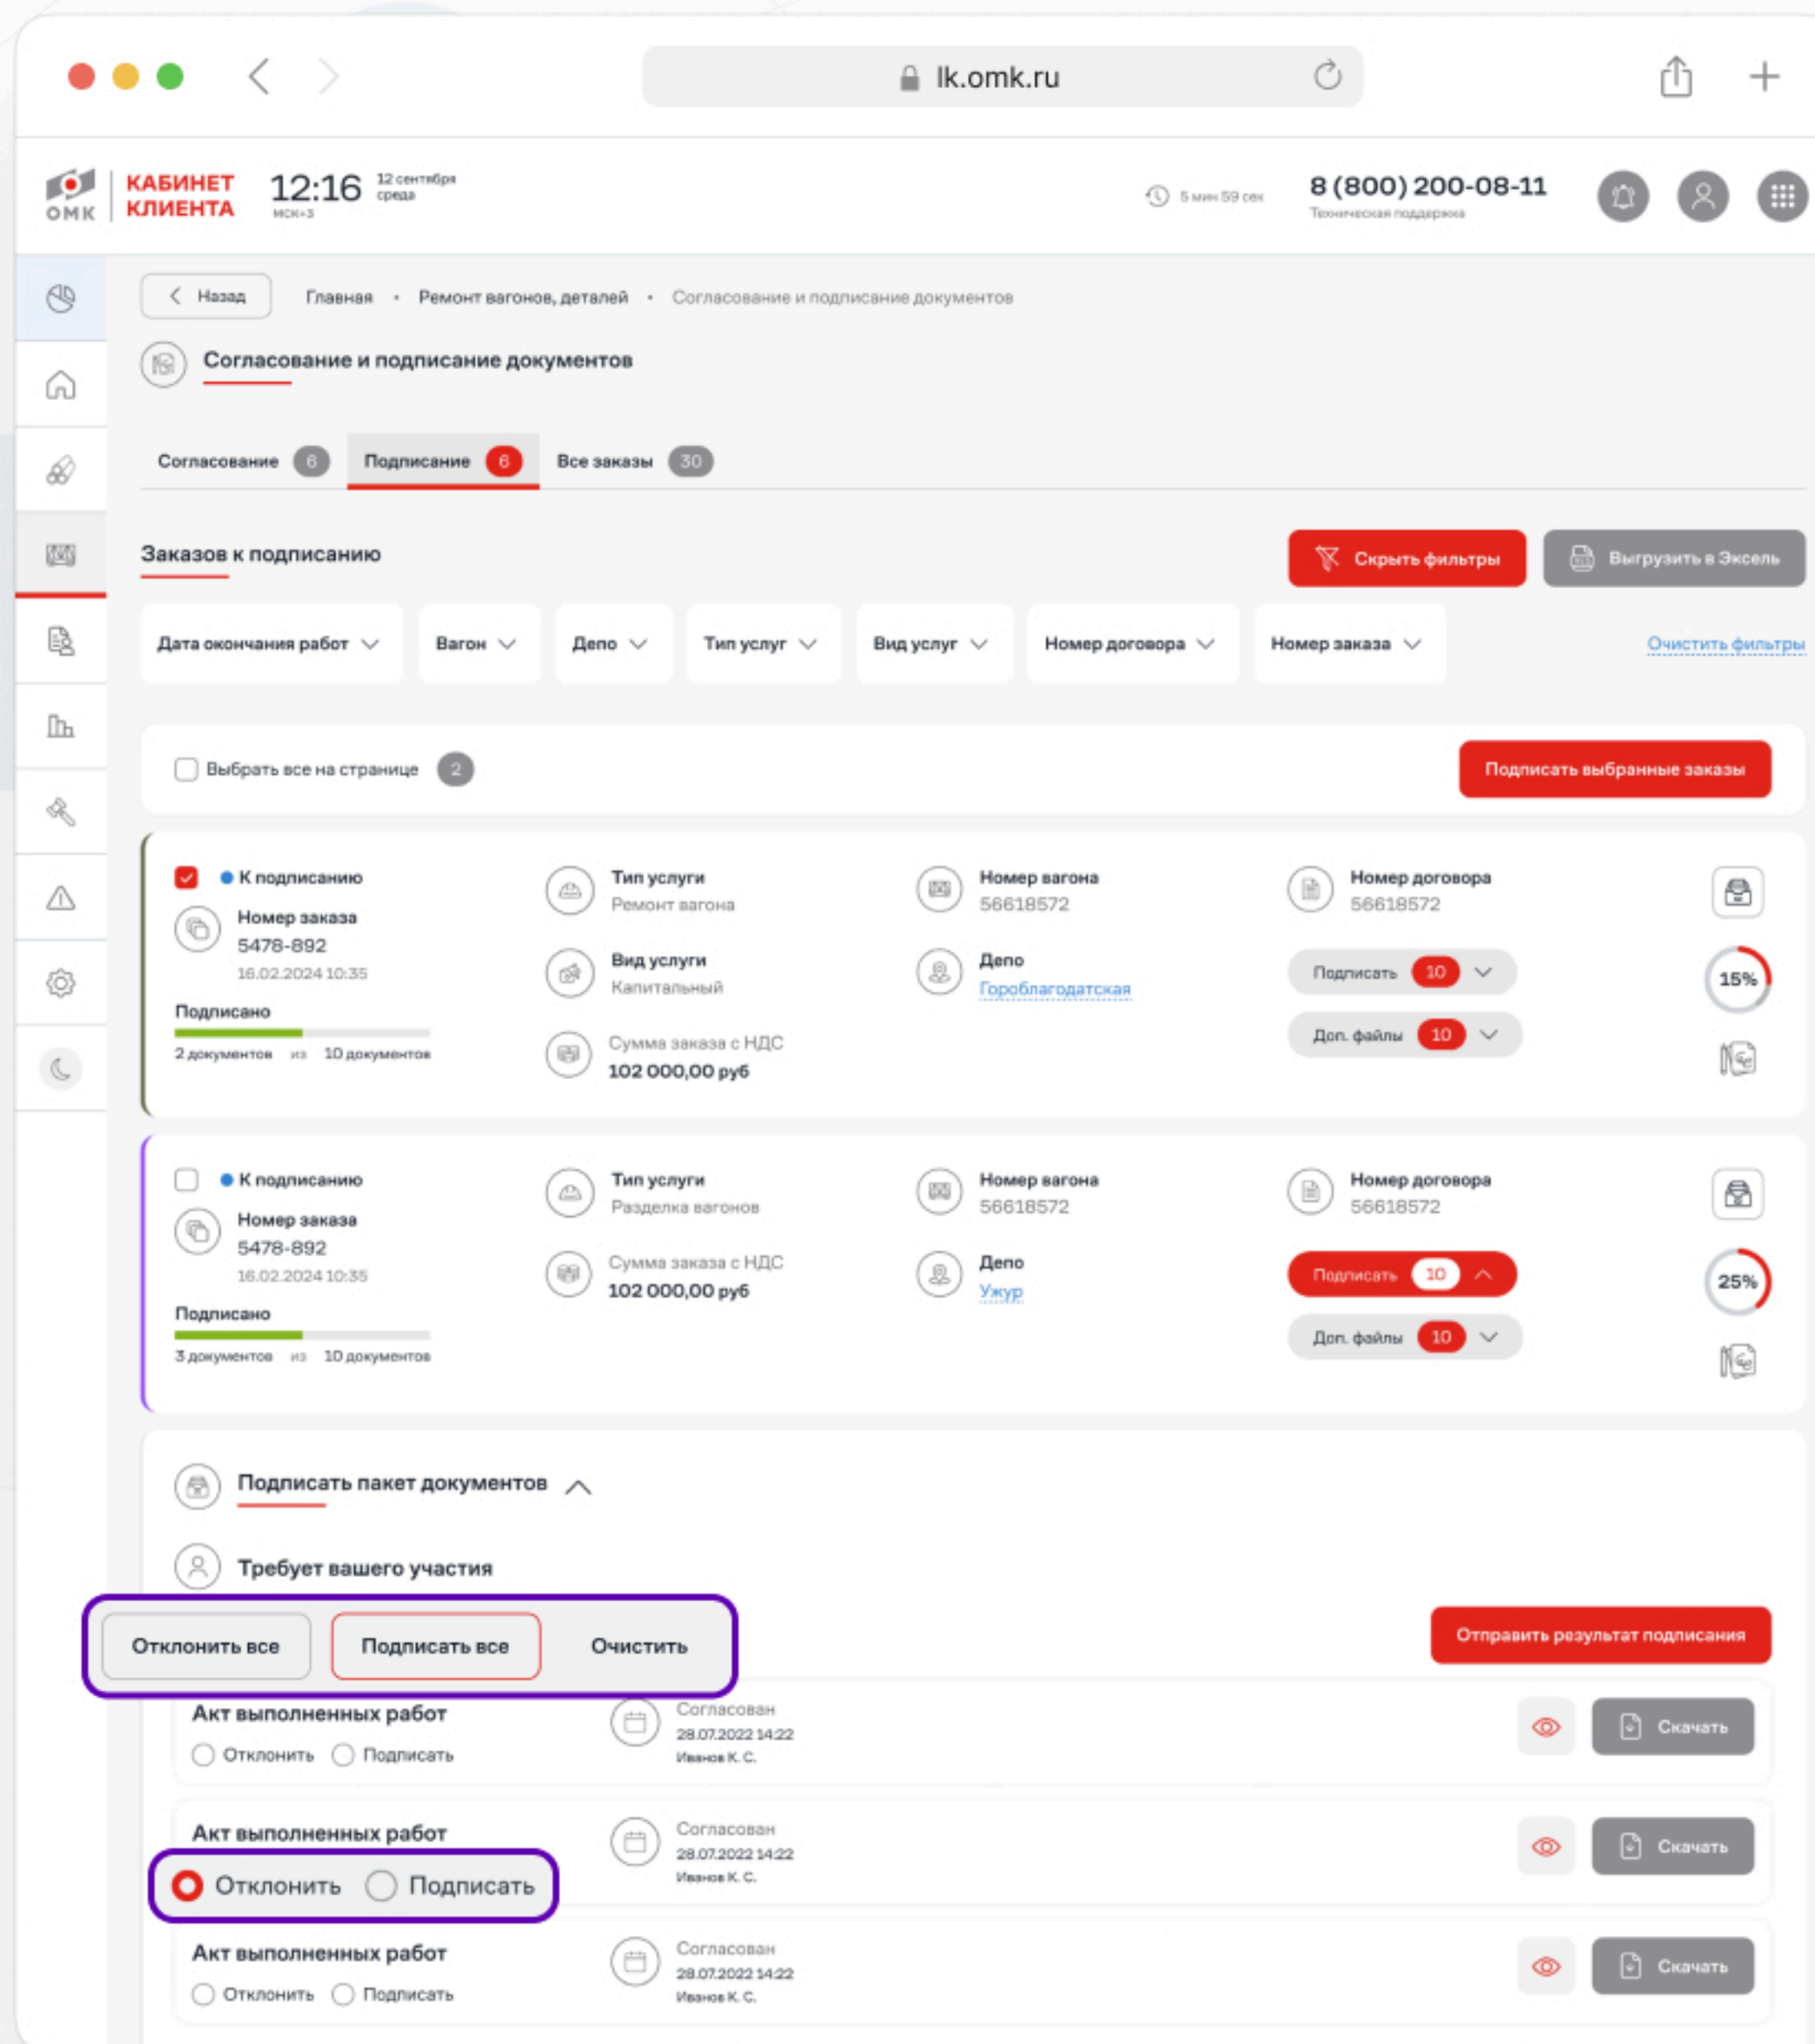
lk.omk.ru

ОМК КАБИНЕТ КЛИЕНТА 12:16 МСК+3 12 сентября среда

5 мин 59 сек 8 (800) 200-08-11 Техническая поддержка

Назад Главная • Ремонт вагонов, деталей • Согласование и подписание документов

Согласование и подписание документов

Согласование 6 Подписание 6 Все заказы 30

Заказов к подписанию

Скрыть фильтры Выгрузить в Эксель

Дата окончания работ Вагон Депо Тип услуг Вид услуг Номер договора Номер заказа Очистить фильтры

Выбрать все на странице 2 Подписать выбранные заказы

К подписанию
Номер заказа 5478-892 16.02.2024 10:35
Подписано
2 документов из 10 документов
Тип услуги Ремонт вагона
Вид услуги Капитальный
Сумма заказа с НДС 102 000,00 руб
Номер вагона 56618572
Депо Гороблагодатская
Номер договора 56618572
Подписать 10
Доп. файлы 10
15%

К подписанию
Номер заказа 5478-892 16.02.2024 10:35
Подписано
3 документов из 10 документов
Тип услуги Разделка вагонов
Сумма заказа с НДС 102 000,00 руб
Номер вагона 56618572
Депо Ужур
Номер договора 56618572
Подписать 10
Доп. файлы 10
25%

Подписать пакет документов

Требует вашего участия

Отклонить все Подписать все Очистить

Отправить результат подписания

Акт выполненных работ
Отклонить Подписать
Согласован 28.07.2022 14:22 Иванов К. С.
Скачать

Акт выполненных работ
Отклонить Подписать
Согласован 28.07.2022 14:22 Иванов К. С.
Скачать

Акт выполненных работ
Отклонить Подписать
Согласован 28.07.2022 14:22 Иванов К. С.
Скачать